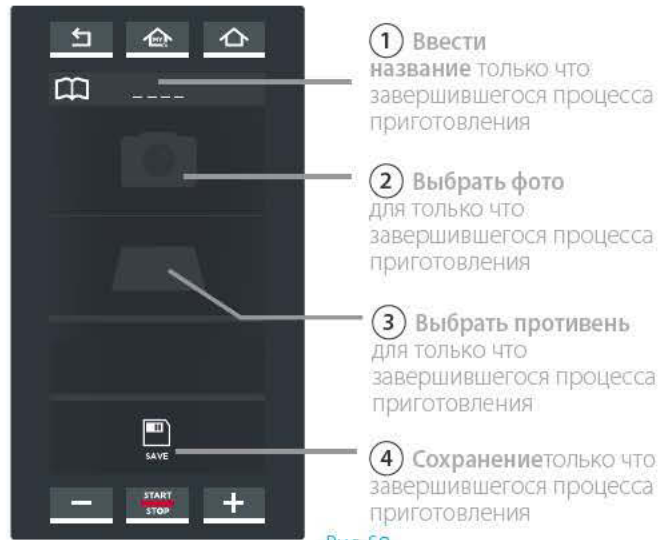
MY

_ _ _ _

SAVE

START
STOP

① Ввести название только что завершившегося процесса приготовления

② Выбрать фото для только что завершившегося процесса приготовления

③ Выбрать противень для только что завершившегося процесса приготовления

④ Сохранениетолько что завершившегося процесса приготовления

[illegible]